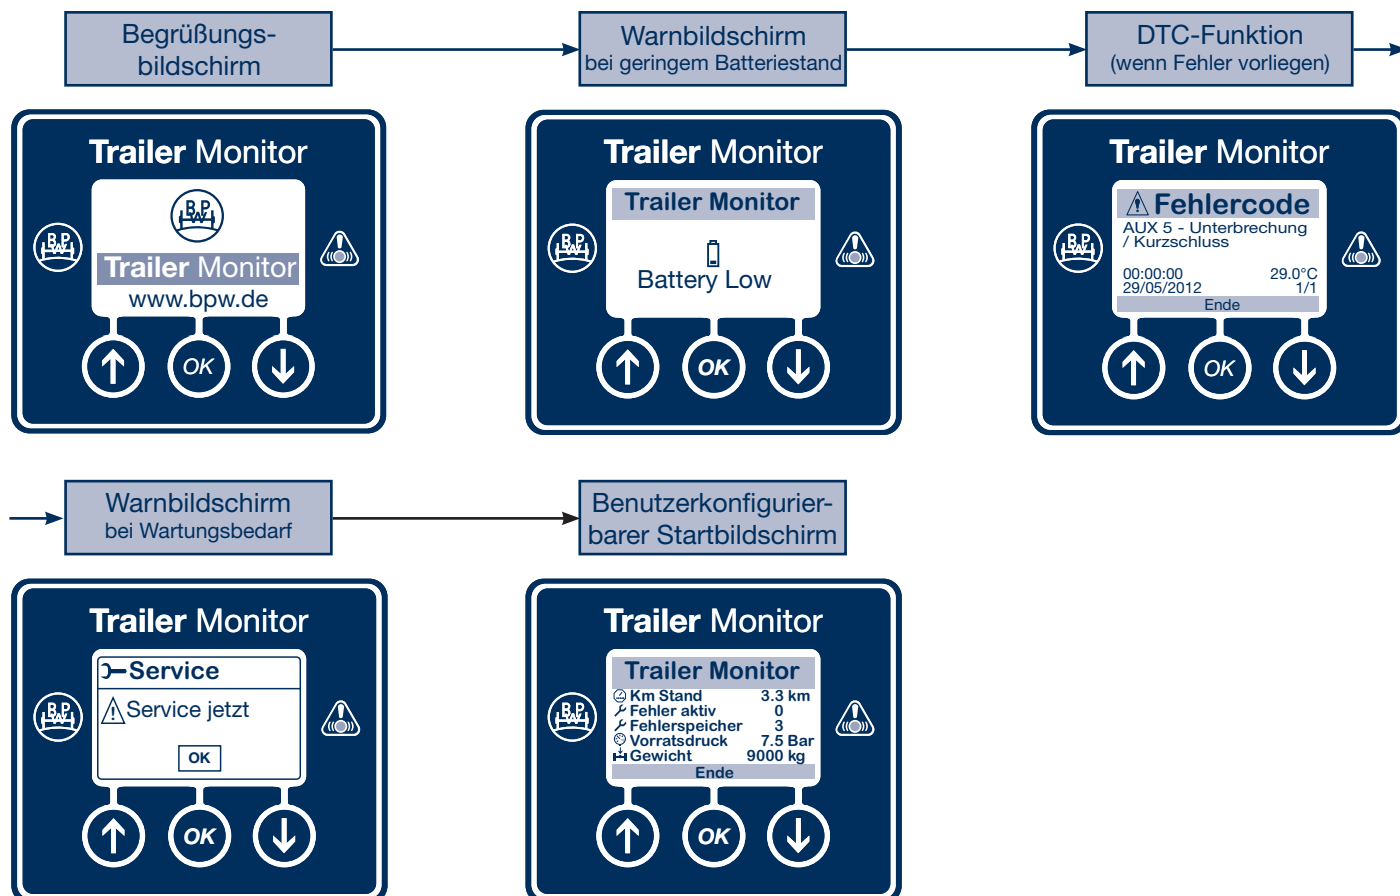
Begrüßungsbildschirm

Warnbildschirm
bei geringem Batteriestand

DTC-Funktion
(wenn Fehler vorliegen)

Trailer Monitor
BPW
Trailer Monitor
www.bpw.de
OK

Trailer Monitor
Trailer Monitor
Battery Low
OK

Trailer Monitor
Fehlercode
AUX 5 - Unterbrechung / Kurzschluss
00:00:00 29.0°C
29/05/2012 1/1
Ende
OK

Warnbildschirm
bei Wartungsbedarf

Benutzerkonfigurierbarer Startbildschirm

Trailer Monitor
Service
Service jetzt
OK
OK

Trailer Monitor
Trailer Monitor
Km Stand 3.3 km
Fehler aktiv 0
Fehlerspeicher 3
Vorratsdruck 7.5 Bar
Gewicht 9000 kg
Ende
OK